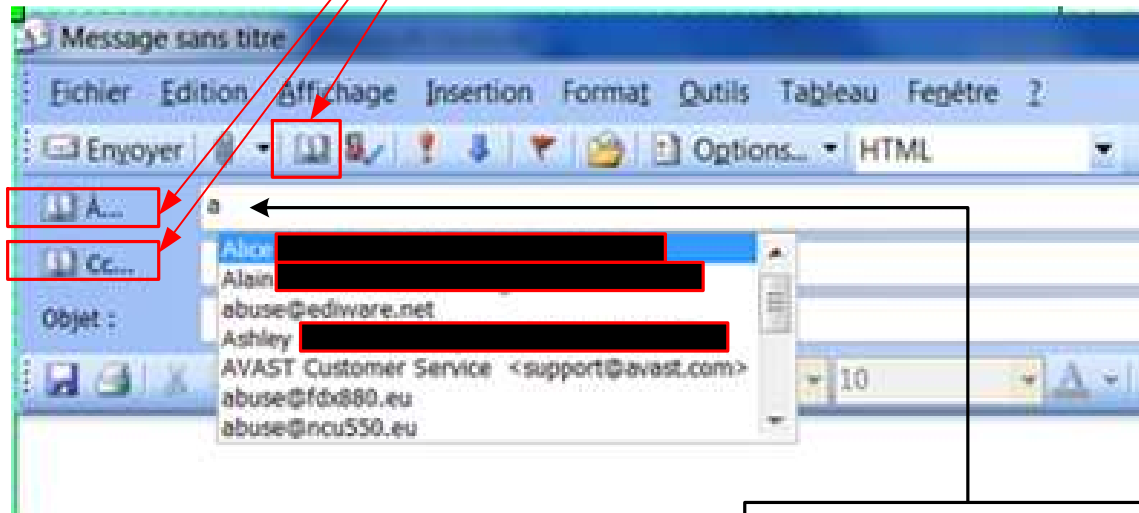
Message sans titre

Fichier Edition Affichage Insertion Format Outils Tableau Fenêtre ?

Envoyer Options... HTML

A...
Cc...
Objet :

a

Alice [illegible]
Alain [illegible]
abuse@ediware.net
Ashley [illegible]
AVAST Customer Service <support@avast.com>
abuse@fdx880.eu
abuse@ncu550.eu

10